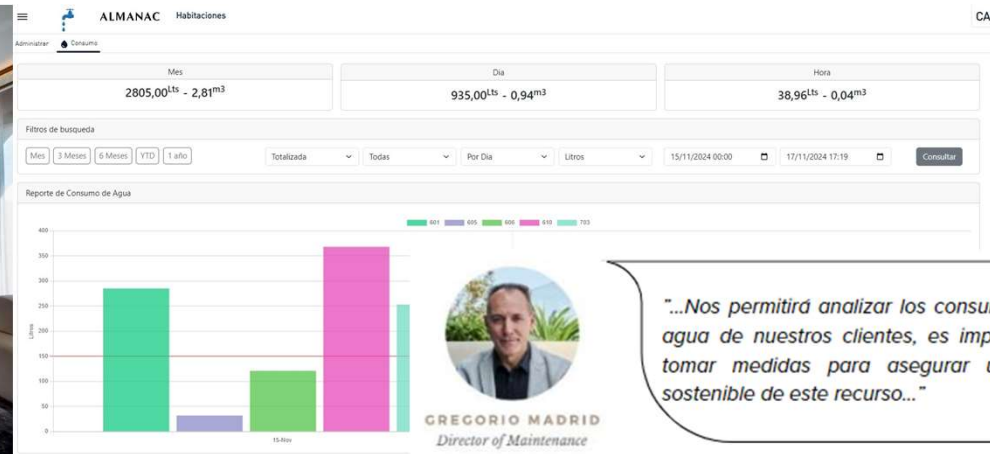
ALMANAC Habitaciones

CA

Administrar Consumo

Mes
2805,00$^{Lts}$ - 2,81$^{m3}$

Dia
935,00$^{Lts}$ - 0,94$^{m3}$

Hora
38,96$^{Lts}$ - 0,04$^{m3}$

Filtros de busqueda

Mes 3 Meses 6 Meses YTD 1 año

Totalizada Todas Por Dia Litros 15/11/2024 00:00 17/11/2024 17:19 Consultar

Reporte de Consumo de Agua

601 605 606 610 703

400
350
300
250
200
150
100
50
0

Litros

15-Nov

"...Nos permitirá analizar los consu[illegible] agua de nuestros clientes, es imp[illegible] tomar medidas para asegurar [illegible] sostenible de este recurso..."

GREGORIO MADRID
Director of Maintenance